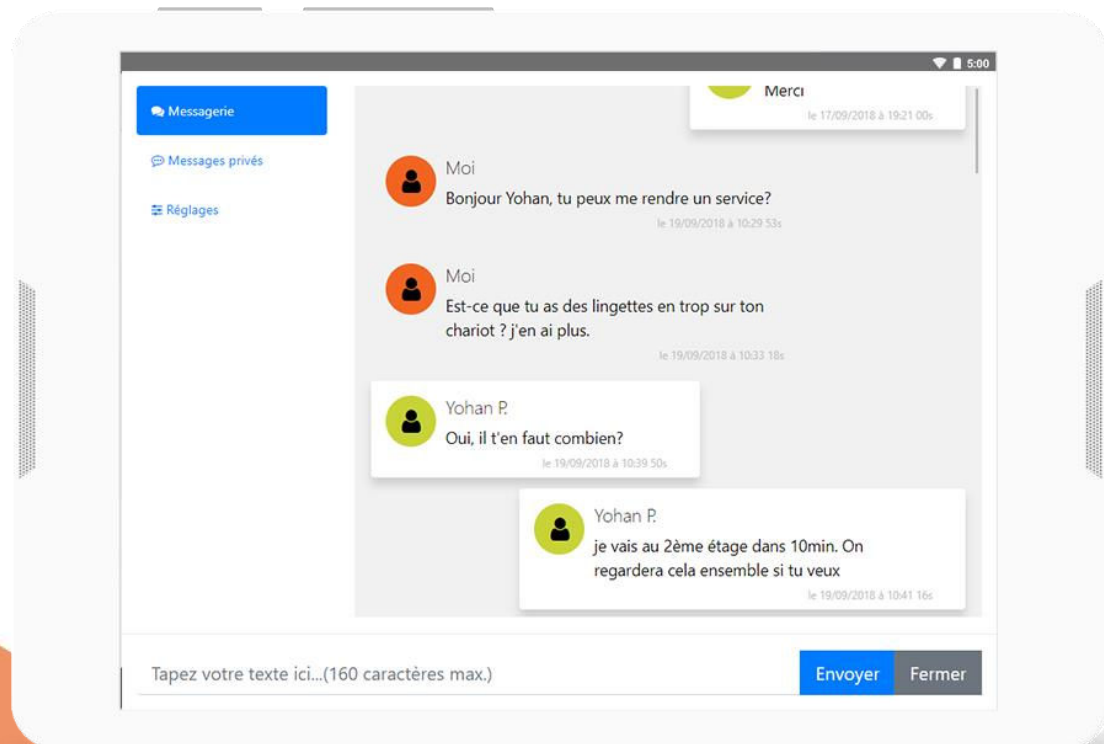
5:00

Messagerie

Messages privés

Réglages

Merci
le 17/09/2018 à 19:21 00s

Moi
Bonjour Yohan, tu peux me rendre un service?
le 19/09/2018 à 10:29 53s

Moi
Est-ce que tu as des lingettes en trop sur ton chariot ? j'en ai plus.
le 19/09/2018 à 10:33 18s

Yohan P.
Oui, il t'en faut combien?
le 19/09/2018 à 10:39 50s

Yohan P.
je vais au 2ème étage dans 10min. On regardera cela ensemble si tu veux
le 19/09/2018 à 10:41 16s

Tapez votre texte ici...(160 caractères max.)

Envoyer

Fermer